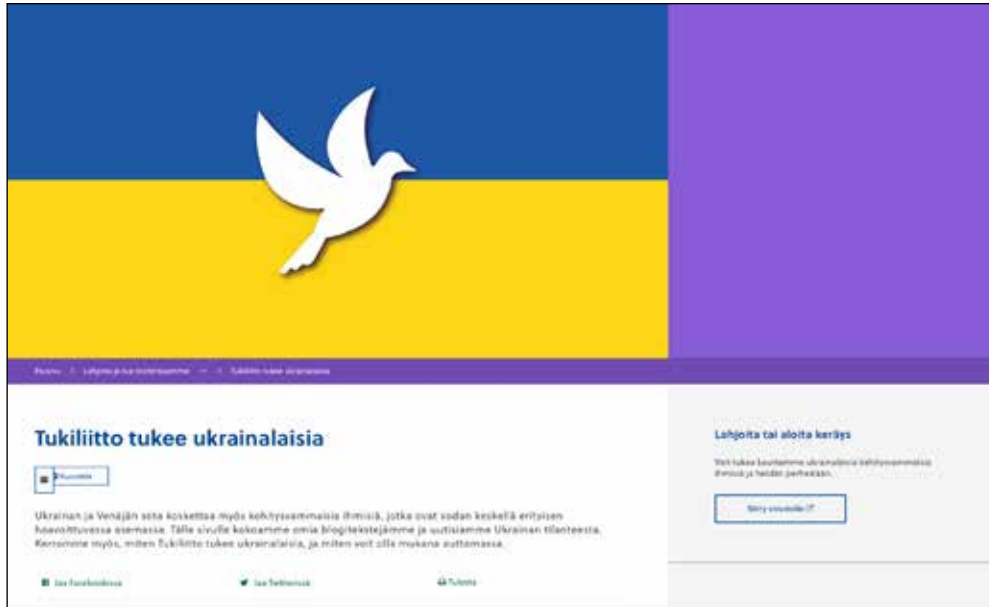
Etusivu > Lahjoita ja tue toimintaamme > Tukiliitto tukee ukrainalaisia

Tukiliitto tukee ukrainalaisia

Kuuntele

Ukrainan ja Venäjän sota koskettaa myös kehitysvammaisia ihmisiä, jotka ovat sodan keskellä erityisen haavoittuvassa asemassa. Tälle sivulle kokoamme omia blogitekstejämme ja uutisiamme Ukrainan tilanteesta. Kerromme myös, miten Tukiliitto tukee ukrainalaisia, ja miten voit olla mukana auttamassa.

Jaa Facebookissa

Jaa Twitterissä

Tulosta

Lahjoita tai aloita keräys

Voit tukea keräyksemme ukrainalaisia kehitysvammaisia ihmisiä ja heidän perheitään.

Siirry sivustolle